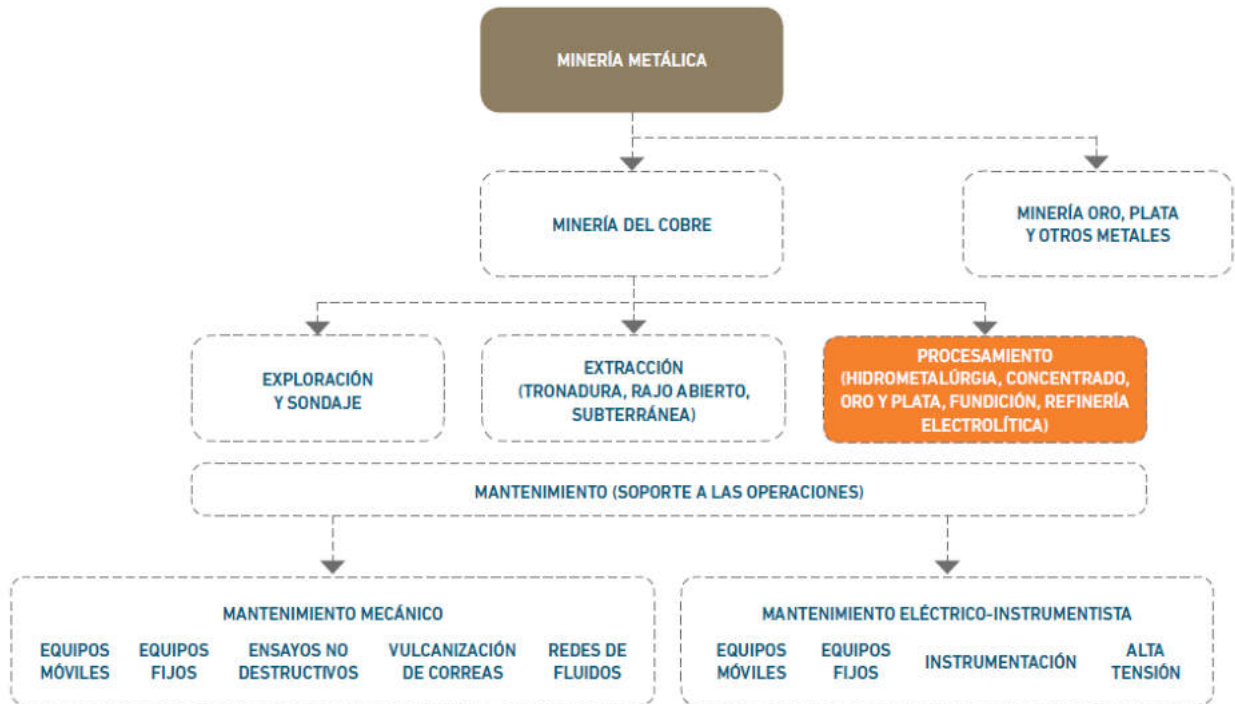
MINERÍA METÁLICA

MINERÍA DEL COBRE

MINERÍA ORO, PLATA Y OTROS METALES

EXPLORACIÓN Y SONDAJE

EXTRACCIÓN (TRONADURA, RAJO ABIERTO, SUBTERRÁNEA)

PROCESAMIENTO (HIDROMETALÚRGIA, CONCENTRADO, ORO Y PLATA, FUNDICIÓN, REFINERÍA ELECTROLÍTICA)

MANTENIMIENTO (SOPORTE A LAS OPERACIONES)

MANTENIMIENTO MECÁNICO

EQUIPOS MÓVILES

EQUIPOS FIJOS

ENSAYOS NO DESTRUCTIVOS

VULCANIZACIÓN DE CORREAS

REDES DE FLUIDOS

MANTENIMIENTO ELÉCTRICO-INSTRUMENTISTA

EQUIPOS MÓVILES

EQUIPOS FIJOS

INSTRUMENTACIÓN

ALTA TENSIÓN